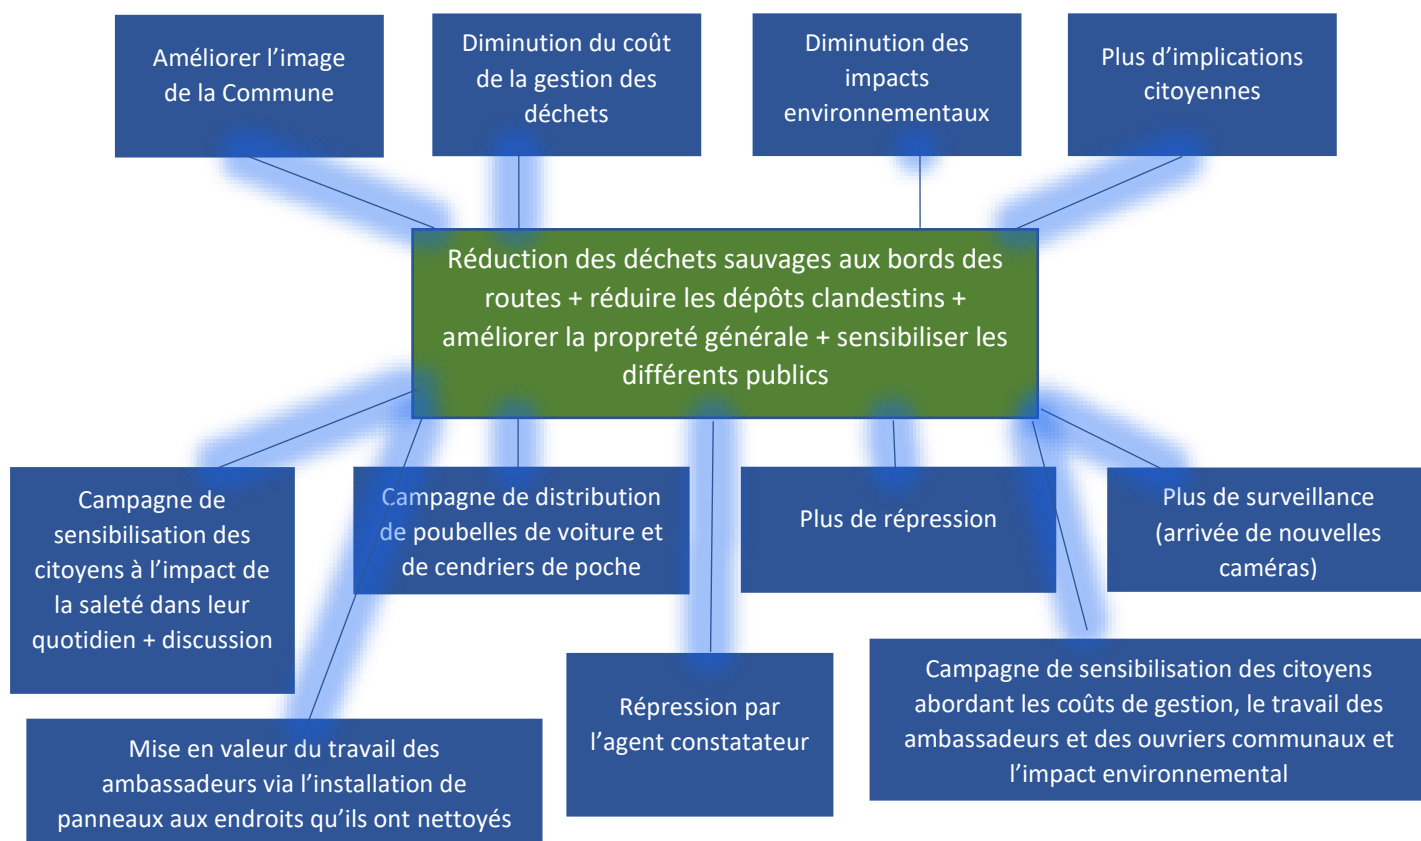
Améliorer l’image de la Commune

Diminution du coût de la gestion des déchets

Diminution des impacts environnementaux

Plus d’implications citoyennes

Réduction des déchets sauvages aux bords des routes + réduire les dépôts clandestins + améliorer la propreté générale + sensibiliser les différents publics

Campagne de sensibilisation des citoyens à l’impact de la saleté dans leur quotidien + discussion

Campagne de distribution de poubelles de voiture et de cendriers de poche

Plus de répression

Plus de surveillance (arrivée de nouvelles caméras)

Mise en valeur du travail des ambassadeurs via l’installation de panneaux aux endroits qu’ils ont nettoyés

Répression par l’agent constatateur

Campagne de sensibilisation des citoyens abordant les coûts de gestion, le travail des ambassadeurs et des ouvriers communaux et l’impact environnemental